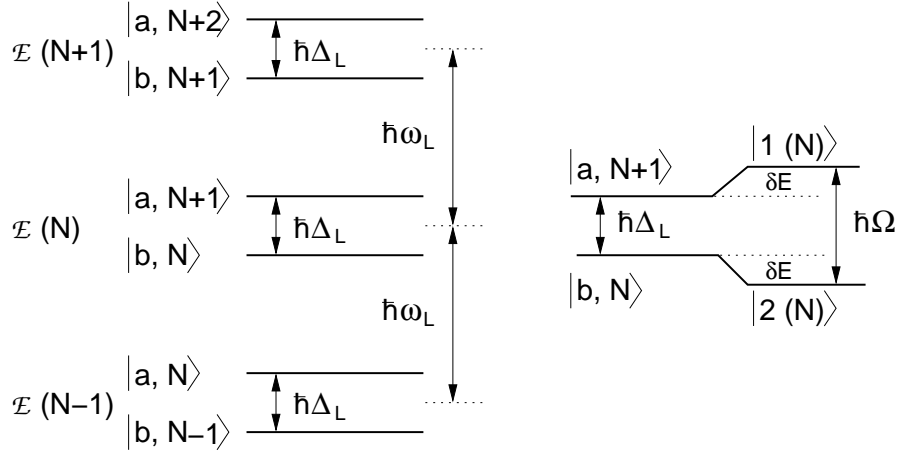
$\mathcal{E}$ (N+1) $|a, N+2\rangle$ $\hbar\Delta_L$ $|b, N+1\rangle$

$\hbar\omega_L$

$\mathcal{E}$ (N) $|a, N+1\rangle$ $\hbar\Delta_L$ $|b, N\rangle$

$\hbar\omega_L$

$\mathcal{E}$ (N–1) $|a, N\rangle$ $\hbar\Delta_L$ $|b, N-1\rangle$

$|a, N+1\rangle$ $|1 (N)\rangle$ $\delta E$ $\hbar\Delta_L$ $\hbar\Omega$ $\delta E$ $|b, N\rangle$ $|2 (N)\rangle$